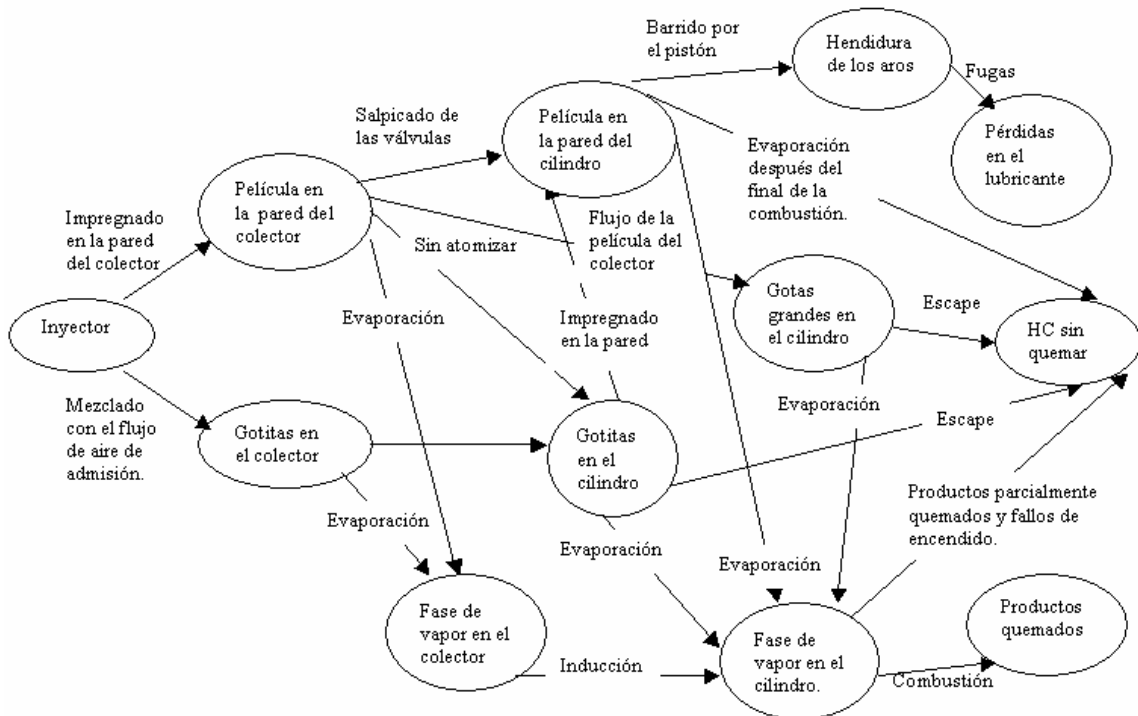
Barrido por el pistón

Hendidura de los aros

Fugas

Pérdidas en el lubricante

Salpicado de las válvulas

Película en la pared del cilindro

Evaporación después del final de la combustión.

Impregnado en la pared del colector

Película en la pared del colector

Flujo de la película del colector

Sin atomizar

Inyector

Evaporación

Impregnado en la pared

Gotas grandes en el cilindro

Escape

HC sin quemar

Evaporación

Escape

Mezclado con el flujo de aire de admisión.

Gotitas en el colector

Gotitas en el cilindro

Productos parcialmente quemados y fallos de encendido.

Evaporación

Evaporación

Evaporación

Fase de vapor en el colector

Inducción

Fase de vapor en el cilindro.

Combustión

Productos quemados